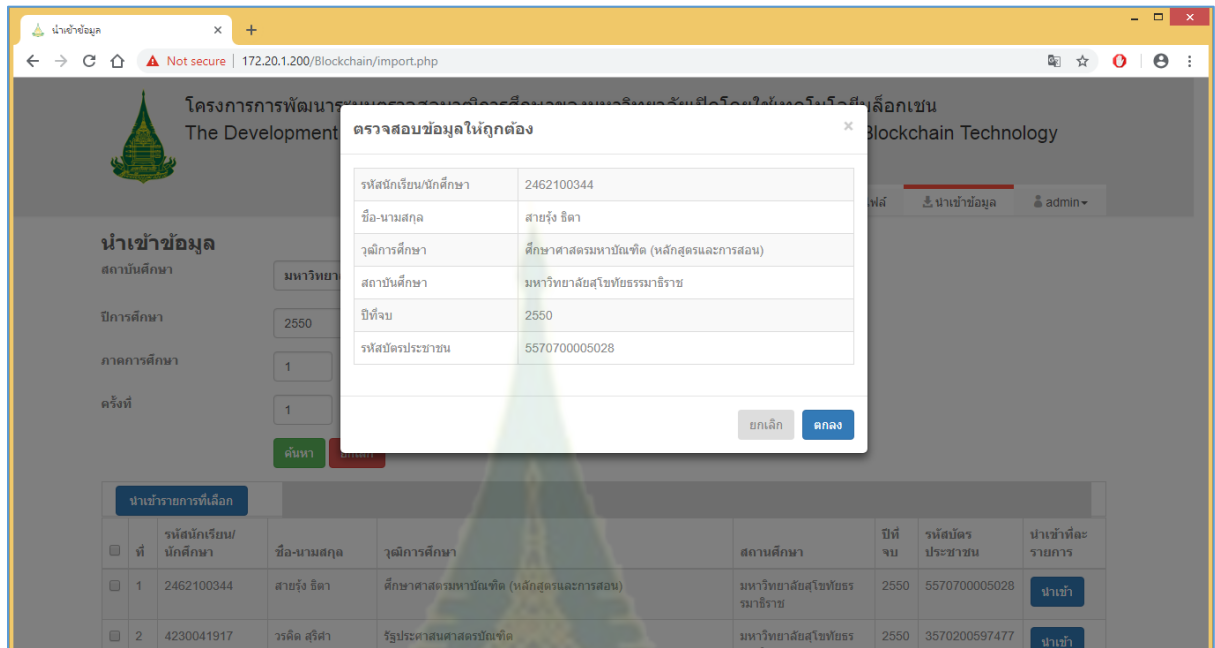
นำเข้าข้อมูล ×
+
Not secure | 172.20.1.200/Blockchain/import.php

โครงการการพัฒนาระบบ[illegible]ลือกเชน
The Development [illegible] Blockchain Technology

ไฟล์ นำเข้าข้อมูล admin

นำเข้าข้อมูล
สถาบันศึกษา มหาวิทยา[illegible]
ปีการศึกษา 2550
ภาคการศึกษา 1
ครั้งที่ 1
ค้นหา ยกเลิก

ตรวจสอบข้อมูลให้ถูกต้อง ×

| รหัสนักเรียน/นักศึกษา | 2462100344 |
|---|---|
| ชื่อ-นามสกุล | สายรุ้ง ธิดา |
| วุฒิการศึกษา | ศึกษาศาสตรมหาบัณฑิต (หลักสูตรและการสอน) |
| สถาบันศึกษา | มหาวิทยาลัยสุโขทัยธรรมาธิราช |
| ปีที่จบ | 2550 |
| รหัสบัตรประชาชน | 5570700005028 |

ยกเลิก ตกลง

นำเข้ารายการที่เลือก

| | ที่ | รหัสนักเรียน/นักศึกษา | ชื่อ-นามสกุล | วุฒิการศึกษา | สถานศึกษา | ปีที่จบ | รหัสบัตรประชาชน | นำเข้าทีละรายการ |
|---|---|---|---|---|---|---|---|---|
| | 1 | 2462100344 | สายรุ้ง ธิดา | ศึกษาศาสตรมหาบัณฑิต (หลักสูตรและการสอน) | มหาวิทยาลัยสุโขทัยธรรมาธิราช | 2550 | 5570700005028 | นำเข้า |
| | 2 | 4230041917 | วรคิด สุรีค่า | รัฐประศาสนศาสตรบัณฑิต | มหาวิทยาลัยสุโขทัยธร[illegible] | 2550 | 3570200597477 | นำเข้า |